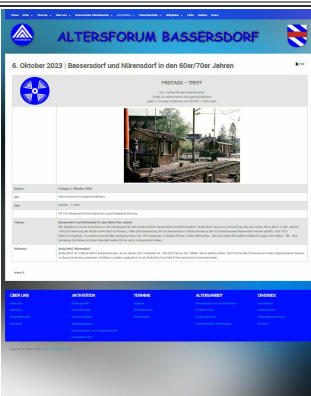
ALTERSFORUM BASSERSDORF

6. Oktober 2023 | Bassersdorf und Nürensdorf in den 60er/70er Jahren

FREITAGS – TREFF

| | |
|---|---|
| Datum | Freitag, 6. Oktober 2023 |
| Ort | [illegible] |
| Zeit | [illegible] |
| | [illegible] |
| Thema | Bassersdorf und Nürensdorf in den 60er/70er Jahren |
| | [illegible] |
| Referent | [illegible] |

ÜBER UNS

AKTIVITÄTEN

TERMINE

ALTERSARBEIT

DIVERSES